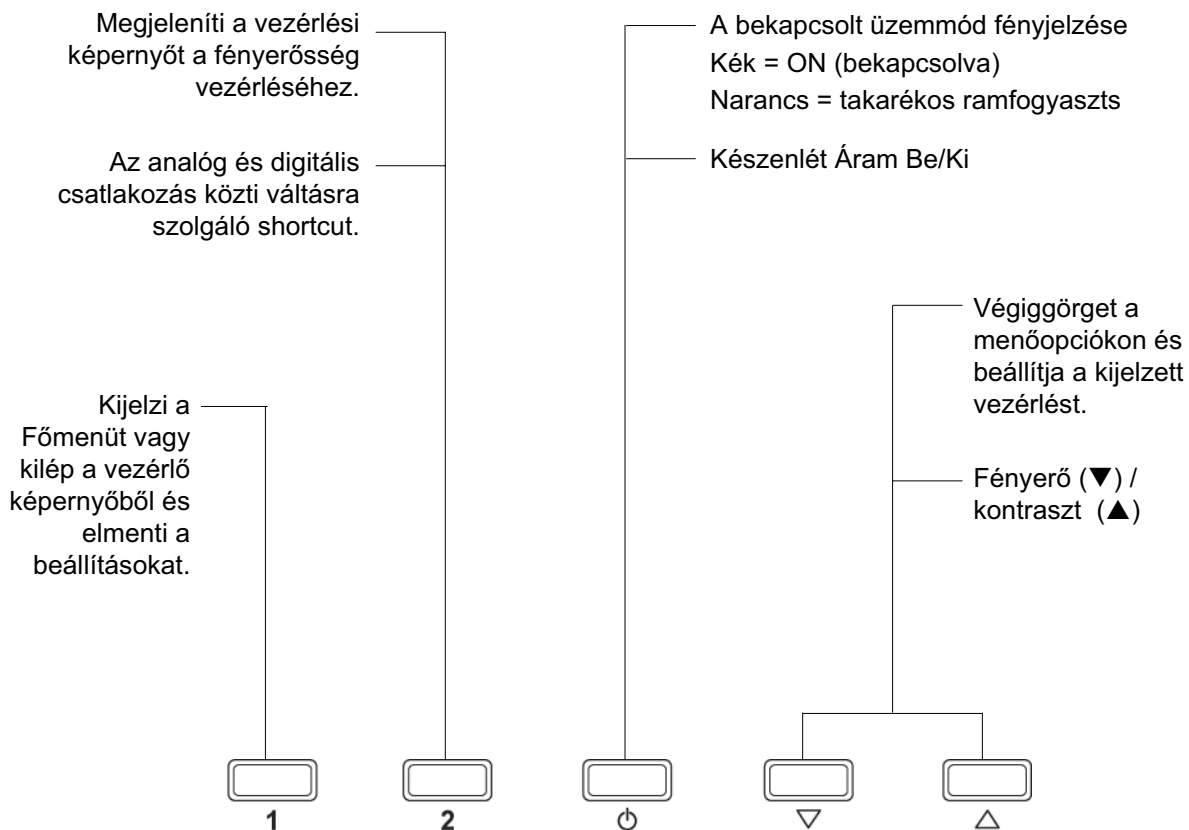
Megjeleníti a vezérlési képernyőt a fényerősség vezérléséhez.

Az analóg és digitális csatlakozás közti váltásra szolgáló shortcut.

Kijelzi a Főmenüt vagy kilép a vezérlő képernyőből és elmenti a beállításokat.

A bekapcsolt üzemmód fényjelzése
Kék = ON (bekapcsolva)
Narancs = takarékos ramfogyaszts

Készenlét Áram Be/Ki

Végiggörget a menőopciókon és beállítja a kijelzett vezérlést.

Fényerő (▼) / kontraszt (▲)

1

2

⏻

▽

△